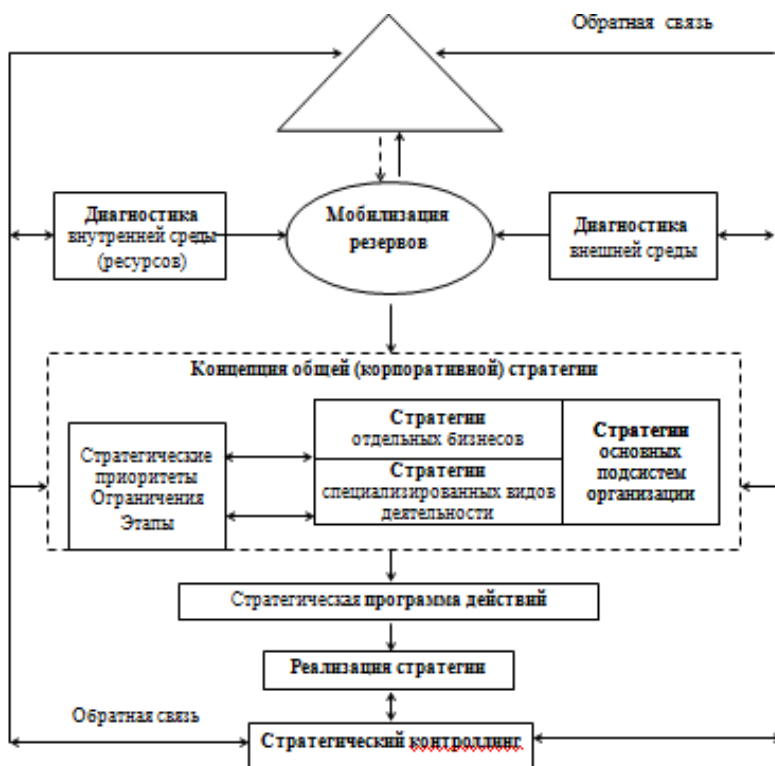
Обратная связь

Диагностика внутренней среды (ресурсов)

Мобилизация резервов

Диагностика внешней среды

Концепция общей (корпоративной) стратегии

Стратегические приоритеты Ограничения Этапы

Стратегии отдельных бизнесов

Стратегии специализированных видов деятельности

Стратегии основных подсистем организации

Стратегическая программа действий

Реализация стратегии

Обратная связь

Стратегический контроллинг